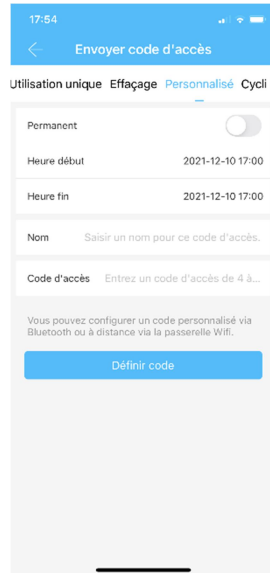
17:54

Envoyer code d'accès

Utilisation unique Effaçage Personnalisé Cycli

Permanent

Heure début 2021-12-10 17:00

Heure fin 2021-12-10 17:00

Nom Saisir un nom pour ce code d'accès.

Code d'accès Entrez un code d'accès de 4 à...

Vous pouvez configurer un code personnalisé via Bluetooth ou à distance via la passerelle Wifi.

Définir code